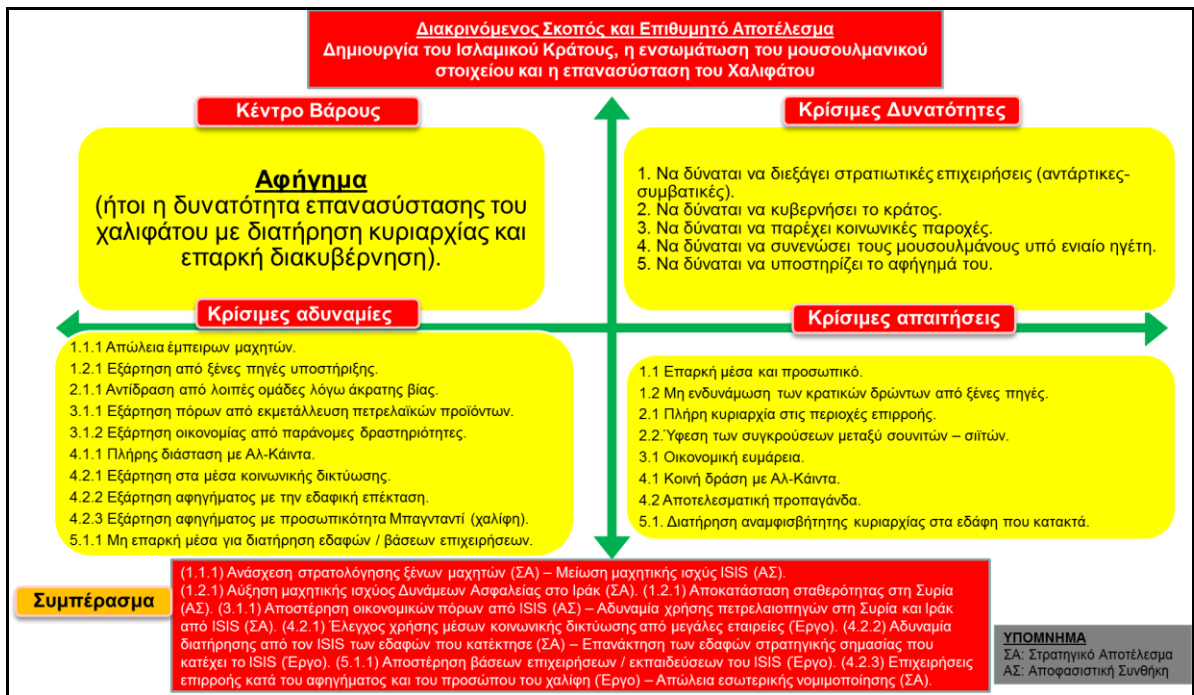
Διακρινόμενος Σκοπός και Επιθυμητό Αποτέλεσμα
Δημιουργία του Ισλαμικού Κράτους, η ενσωμάτωση του μουσουλμανικού στοιχείου και η επανασύσταση του Χαλιφάτου

Κέντρο Βάρους

Αφήγημα
(ήτοι η δυνατότητα επανασύστασης του χαλιφάτου με διατήρηση κυριαρχίας και επαρκή διακυβέρνηση).

Κρίσιμες Δυνατότητες

1. Να δύναται να διεξάγει στρατιωτικές επιχειρήσεις (αντάρτικες-συμβατικές).
2. Να δύναται να κυβερνήσει το κράτος.
3. Να δύναται να παρέχει κοινωνικές παροχές.
4. Να δύναται να συνενώσει τους μουσουλμάνους υπό ενιαίο ηγέτη.
5. Να δύναται να υποστηρίζει το αφήγημά του.

Κρίσιμες αδυναμίες

1.1.1 Απώλεια έμπειρων μαχητών.
1.2.1 Εξάρτηση από ξένες πηγές υποστήριξης.
2.1.1 Αντίδραση από λοιπές ομάδες λόγω άκρατης βίας.
3.1.1 Εξάρτηση πόρων από εκμετάλλευση πετρελαϊκών προϊόντων.
3.1.2 Εξάρτηση οικονομίας από παράνομες δραστηριότητες.
4.1.1 Πλήρης διάσταση με Αλ-Κάιντα.
4.2.1 Εξάρτηση στα μέσα κοινωνικής δικτύωσης.
4.2.2 Εξάρτηση αφηγήματος με την εδαφική επέκταση.
4.2.3 Εξάρτηση αφηγήματος με προσωπικότητα Μπαγκνταντί (χαλίφη).
5.1.1 Μη επαρκή μέσα για διατήρηση εδαφών / βάσεων επιχειρήσεων.

Κρίσιμες απαιτήσεις

1.1 Επαρκή μέσα και προσωπικό.
1.2 Μη ενδυνάμωση των κρατικών δρώντων από ξένες πηγές.
2.1 Πλήρη κυριαρχία στις περιοχές επιρροής.
2.2. Ύφεση των συγκρούσεων μεταξύ σουνιτών – σιιτών.
3.1 Οικονομική ευμάρεια.
4.1 Κοινή δράση με Αλ-Κάιντα.
4.2 Αποτελεσματική προπαγάνδα.
5.1. Διατήρηση αναμφισβήτητης κυριαρχίας στα εδάφη που κατακτά.

Συμπέρασμα

(1.1.1) Ανάσχεση στρατολόγησης ξένων μαχητών (ΣΑ) – Μείωση μαχητικής ισχύς ISIS (ΑΣ). (1.2.1) Αύξηση μαχητικής ισχύος Δυνάμεων Ασφαλείας στο Ιράκ (ΣΑ). (1.2.1) Αποκατάσταση σταθερότητας στη Συρία (ΑΣ). (3.1.1) Αποστέρηση οικονομικών πόρων από ISIS (ΑΣ) – Αδυναμία χρήσης πετρελαιοπηγών στη Συρία και Ιράκ από ISIS (ΣΑ). (4.2.1) Έλεγχος χρήσης μέσων κοινωνικής δικτύωσης από μεγάλες εταιρείες (Έργο). (4.2.2) Αδυναμία διατήρησης από τον ISIS των εδαφών που κατέκτησε (ΣΑ) – Επανάκτηση των εδαφών στρατηγικής σημασίας που κατέχει το ISIS (Έργο). (5.1.1) Αποστέρηση βάσεων επιχειρήσεων / εκπαιδεύσεων του ISIS (Έργο). (4.2.3) Επιχειρήσεις επιρροής κατά του αφηγήματος και του προσώπου του χαλίφη (Έργο) – Απώλεια εσωτερικής νομιμοποίησης (ΣΑ).

ΥΠΟΜΝΗΜΑ
ΣΑ: Στρατηγικό Αποτέλεσμα
ΑΣ: Αποφασιστική Συνθήκη